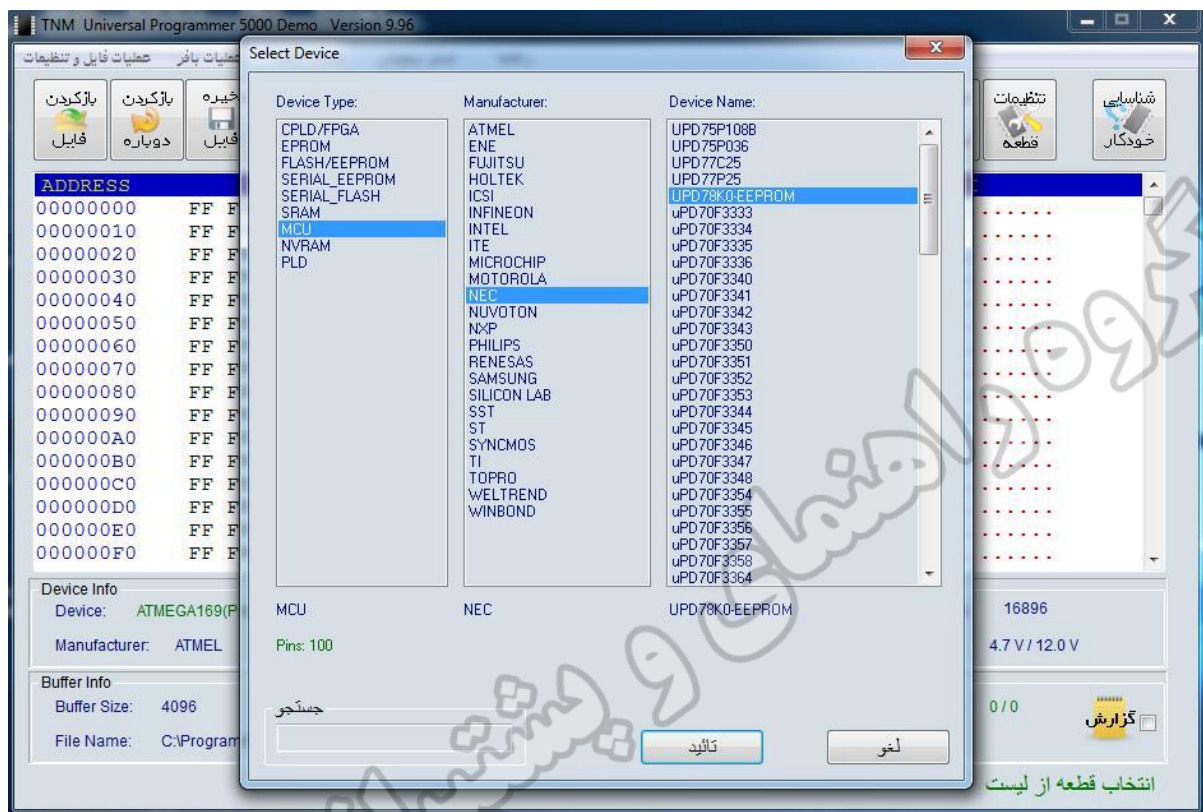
TNM Universal Programmer 5000 Demo Version 9.96

عملیات فایل و تنظیمات عملیات بافر

بازکردن فایل
بازکردن دوباره
ذخیره فایل

تنظیمات قطعه
شناسایی خودکار

ADDRESS
00000000 FF F
00000010 FF F
00000020 FF F
00000030 FF F
00000040 FF F
00000050 FF F
00000060 FF F
00000070 FF F
00000080 FF F
00000090 FF F
000000A0 FF F
000000B0 FF F
000000C0 FF F
000000D0 FF F
000000E0 FF F
000000F0 FF F

Device Info
Device: ATMEGA169(P
Manufacturer: ATMEL
16896
4.7 V / 12.0 V

Buffer Info
Buffer Size: 4096
File Name: C:\Program
0 / 0
گزارش

انتخاب قطعه از لیست

Select Device

Device Type:
CPLD/FPGA
EPROM
FLASH/EEPROM
SERIAL_EEPROM
SERIAL_FLASH
SRAM
MCU
NVRAM
PLD

Manufacturer:
ATMEL
ENE
FUJITSU
HOLTEK
ICSI
INFINEON
INTEL
ITE
MICROCHIP
MOTOROLA
NEC
NUVOTON
NXP
PHILIPS
RENESAS
SAMSUNG
SILICON LAB
SST
ST
SYNCMOS
TI
TOPRO
WELTREND
WINBOND

Device Name:
UPD75P108B
UPD75P036
UPD77C25
UPD77P25
UPD78K0-EEPROM
uPD70F3333
uPD70F3334
uPD70F3335
uPD70F3336
uPD70F3340
uPD70F3341
uPD70F3342
uPD70F3343
uPD70F3350
uPD70F3351
uPD70F3352
uPD70F3353
uPD70F3344
uPD70F3345
uPD70F3346
uPD70F3347
uPD70F3348
uPD70F3354
uPD70F3355
uPD70F3356
uPD70F3357
uPD70F3358
uPD70F3364

MCU
NEC
UPD78K0-EEPROM
Pins: 100

جستجو

تائید
لغو

گروه راهنمای و پشتیبانی